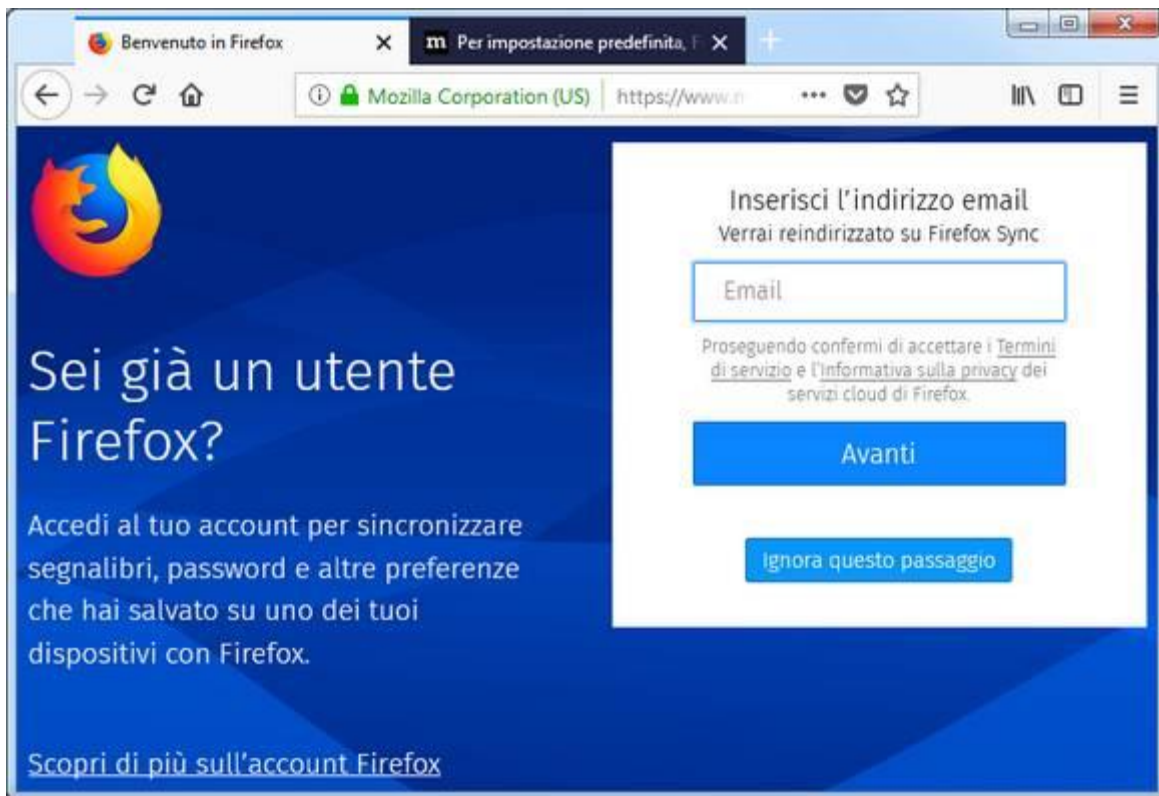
Benvenuto in Firefox
m Per impostazione predefinita, F

Mozilla Corporation (US) https://www.m

Sei già un utente Firefox?

Accedi al tuo account per sincronizzare segnalibri, password e altre preferenze che hai salvato su uno dei tuoi dispositivi con Firefox.

Scopri di più sull'account Firefox

Inserisci l'indirizzo email
Verrai reindirizzato su Firefox Sync

Email

Proseguendo confermi di accettare i Termini di servizio e l'Informativa sulla privacy dei servizi cloud di Firefox.

Avanti

Ignora questo passaggio